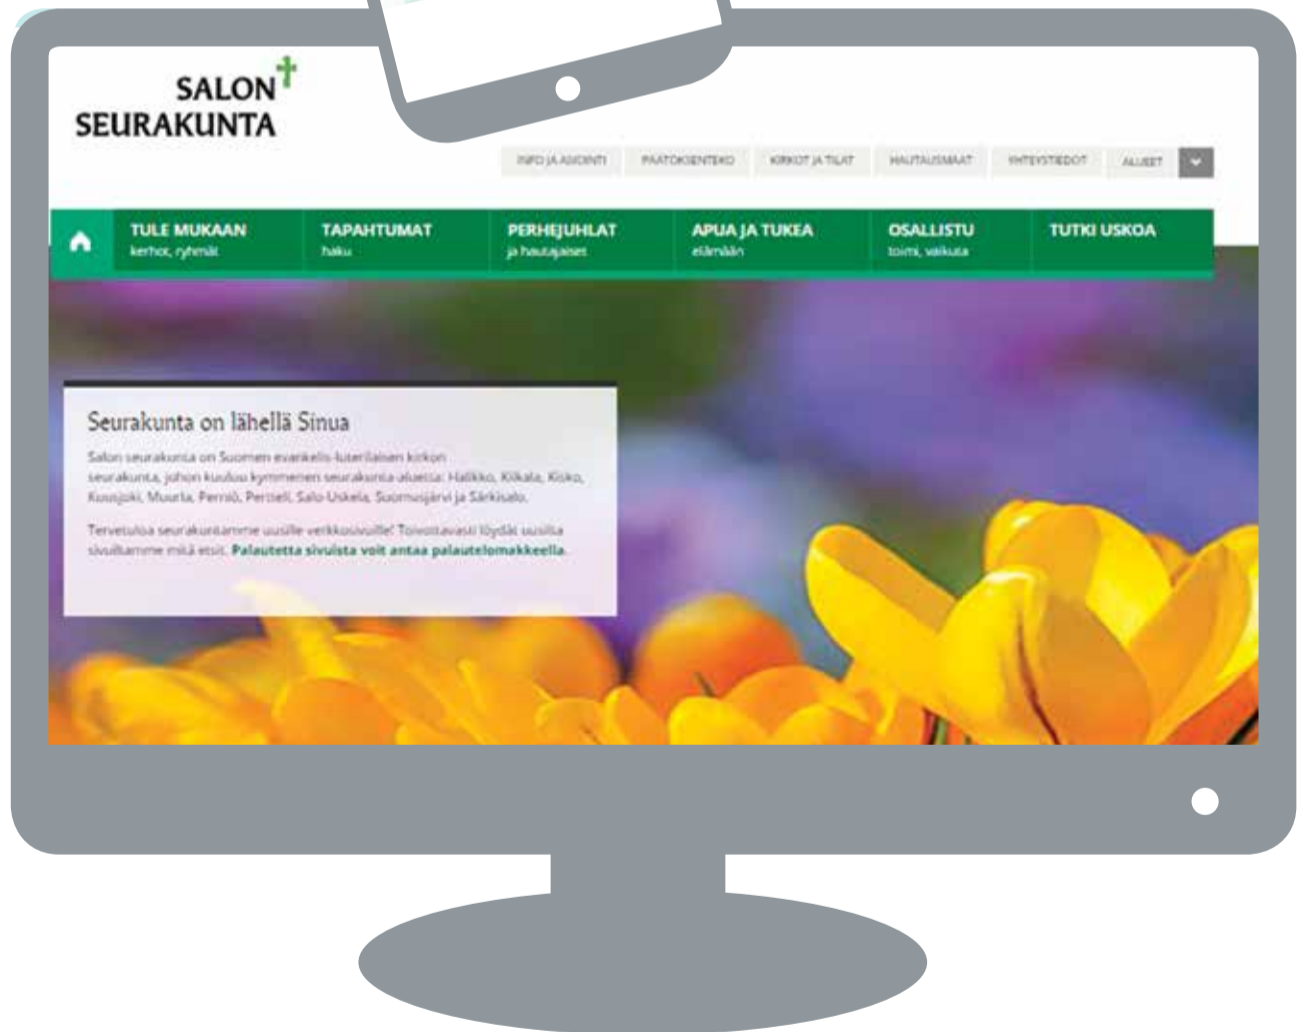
SALON
SEURAKUNTA

INFO JA ASIOINTI PÄÄTÖKSENTEKO KIRKOT JA TILAT HAUTAUSMAAT YHTEYSTIEDOT ALUEET

TULE MUKAAN
kerhot, ryhmät

TAPAHTUMAT
haku

PERHEJUHLAT
ja hautajaiset

APUA JA TUKEA
elämään

OSALLISTU
toimi, vaikuta

TUTKI USKOA

Seurakunta on lähellä Sinua

Salon seurakunta on Suomen evankelis-luterilaisen kirkon seurakunta, johon kuuluu kymmenen seurakunta-aluetta: Halikko, Kiikala, Kisko, Kuusjoki, Muurla, Perniö, Pertteli, Salo-Uskela, Suomusjärvi ja Särkisalo.

Tervetuloa seurakuntamme uusille verkkosivuille! Toivottavasti löydät uusilla sivuillamme mitä etsit. Palautetta sivuista voit antaa palautelomakkeella.